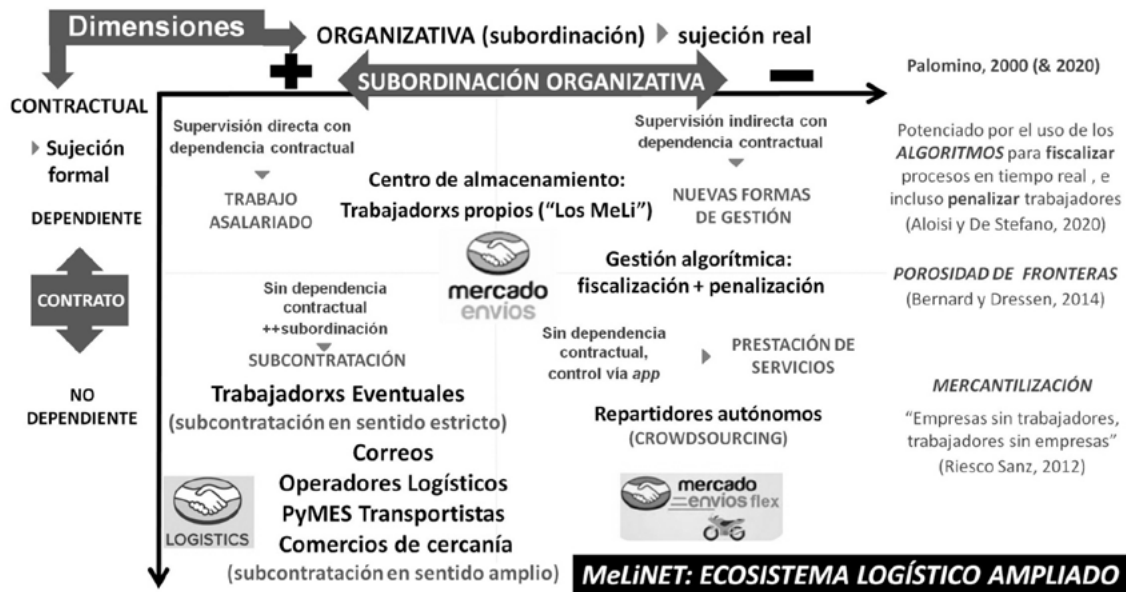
Dimensiones

ORGANIZATIVA (subordinación) ▸ sujeción real

+ SUBORDINACIÓN ORGANIZATIVA −

Palomino, 2000 (& 2020)

CONTRACTUAL

▸ Sujeción formal

DEPENDIENTE

CONTRATO

NO DEPENDIENTE

Supervisión directa con dependencia contractual

TRABAJO ASALARIADO

Centro de almacenamiento: Trabajadorxs propios ("Los MeLi")

Supervisión indirecta con dependencia contractual

NUEVAS FORMAS DE GESTIÓN

Potenciado por el uso de los *ALGORITMOS* para fiscalizar procesos en tiempo real , e incluso penalizar trabajadores (Aloisi y De Stefano, 2020)

mercado envios

Gestión algorítmica: fiscalización + penalización

*POROSIDAD DE FRONTERAS* (Bernard y Dressen, 2014)

Sin dependencia contractual ++subordinación

SUBCONTRATACIÓN

Trabajadorxs Eventuales (subcontratación en sentido estricto)

Sin dependencia contractual, control vía *app*

▸ PRESTACIÓN DE SERVICIOS

*MERCANTILIZACIÓN*

"Empresas sin trabajadores, trabajadores sin empresas" (Riesco Sanz, 2012)

Repartidores autónomos (CROWDSOURCING)

Correos
Operadores Logísticos
PyMES Transportistas
Comercios de cercanía
(subcontratación en sentido amplio)

LOGISTICS

mercado envios flex

*MeLiNET: ECOSISTEMA LOGÍSTICO AMPLIADO*